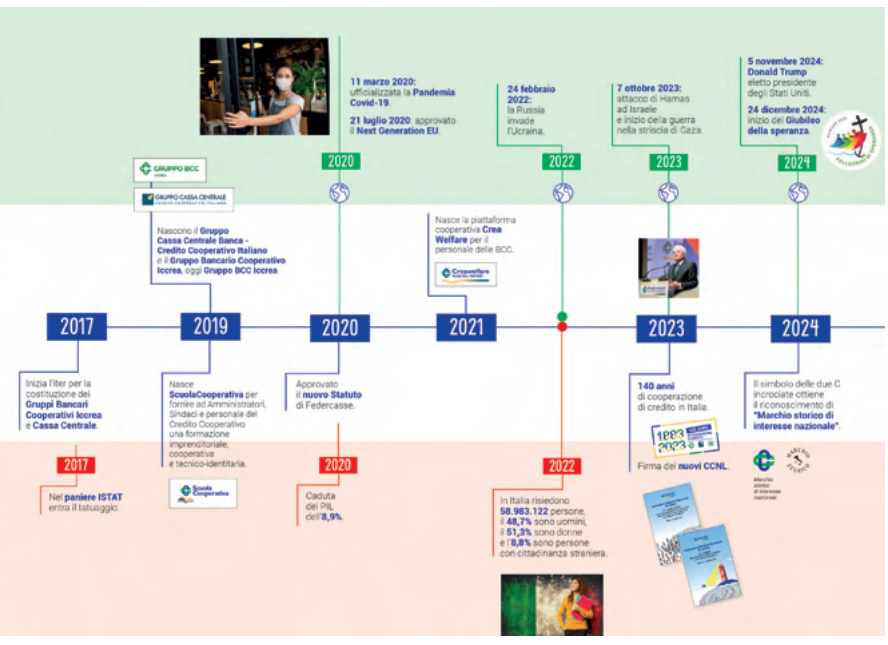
11 marzo 2020: ufficializzata la Pandemia Covid-19.

21 luglio 2020: approvato il Next Generation EU.

24 febbraio 2022: la Russia invade l'Ucraina.

7 ottobre 2023: attacco di Hamas ad Israele e inizio della guerra nella striscia di Gaza.

5 novembre 2024: Donald Trump eletto presidente degli Stati Uniti.

24 dicembre 2024: inizio del Giubileo della speranza.

2020

2022

2023

2024

GRUPPO BCC ICCREA

GRUPPO CASSA CENTRALE

Nascono il Gruppo Cassa Centrale Banca - Credito Cooperativo Italiano e il Gruppo Bancario Cooperativo Iccrea, oggi Gruppo BCC Iccrea.

Nasce la piattaforma cooperativa Crea Welfare per il personale delle BCC.

Creawelfare

2017

2019

2020

2021

2023

2024

Inizia l'iter per la costituzione dei Gruppi Bancari Cooperativi Iccrea e Cassa Centrale.

Nasce ScuolaCooperativa per fornire ad Amministratori, Sindaci e personale del Credito Cooperativo una formazione imprenditoriale, cooperativa e tecnico-identitaria.

Approvato il nuovo Statuto di Federcasse.

140 anni di cooperazione di credito in Italia.

Il simbolo delle due C incrociate ottiene il riconoscimento di "Marchio storico di interesse nazionale".

2017

Nel paniere ISTAT entra il tatuaggio.

Scuola Cooperativa

2020

Caduta del PIL dell'8,9%.

2022

In Italia risiedono 58.983.122 persone, il 48,7% sono uomini, il 51,3% sono donne e l'8,8% sono persone con cittadinanza straniera.

1883 2023

Firma dei nuovi CCNL.

Marchio storico di interesse nazionale